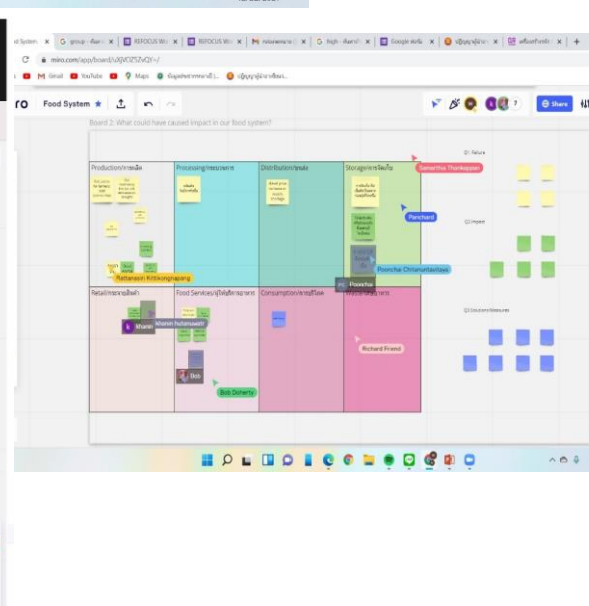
Food System
Share
Board 2: What could have caused impact in our food system?
Production/การผลิต
Processing/การแปรรูป
Distribution/ขนส่ง
Storage/การจัดเก็บ
Retail/การขายปลีก
Food Services/ธุรกิจบริการอาหาร
Consumption/การบริโภค
Waste/ขยะอาหาร
Q1: Failure
Q2: Impact
Q3: Solutions/Measures
Samantha Thanhappan
Panchard
Poonche Chitanuntavitask
Poonche
Rattanaporn Kittikongnapang
Kharen
Kharen Pulumsawatt
Bob
Bob Doherty
Richard Friend
miro.com/app/board/uXjVOZ5ZvQY=/
Gmail
YouTube
Maps